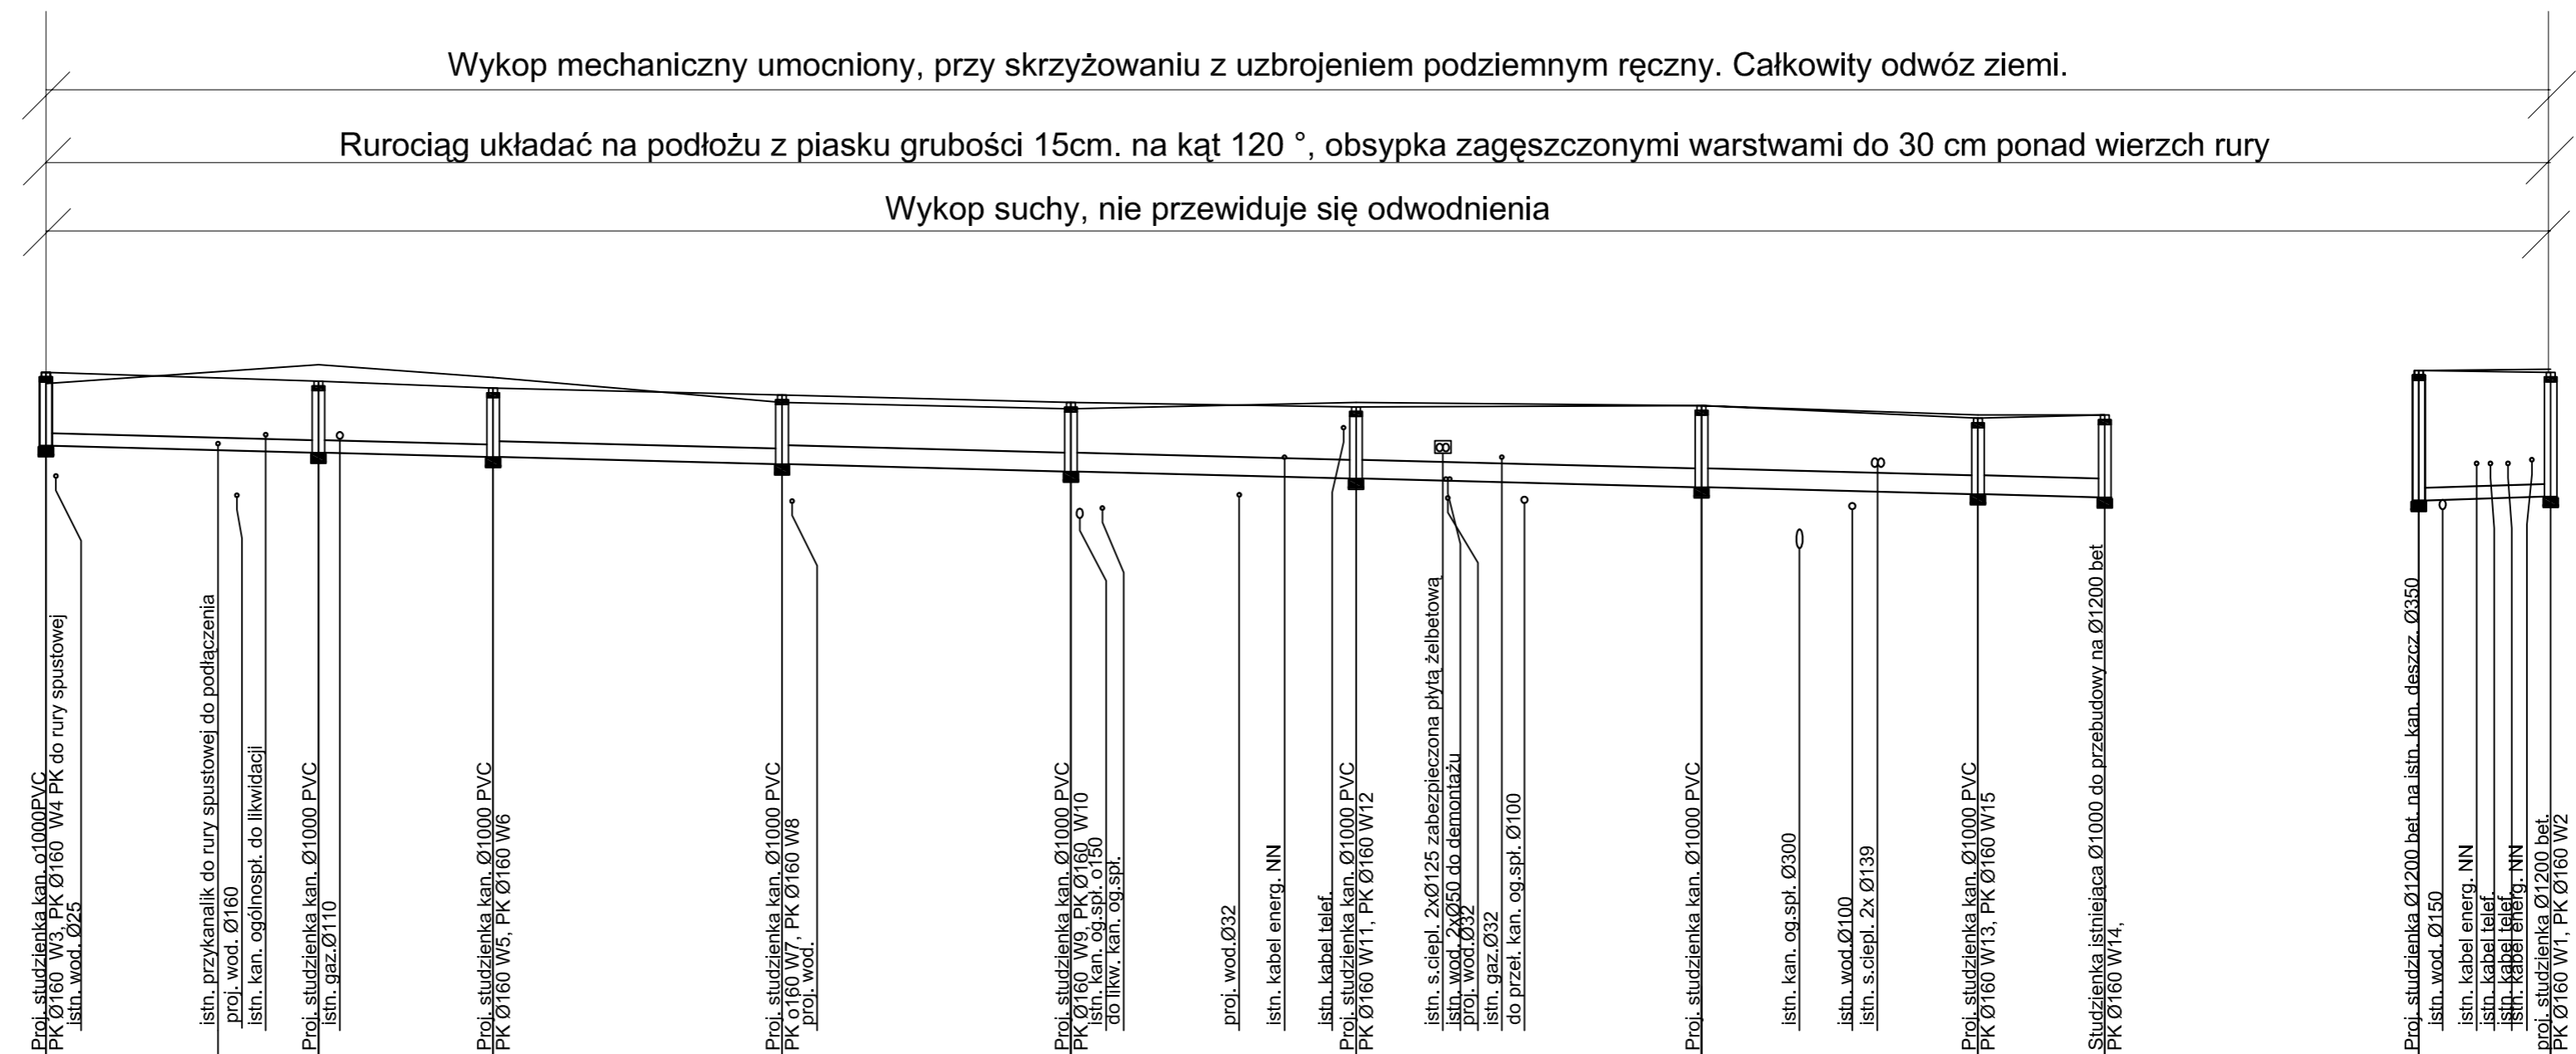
Wykop mechaniczny umocniony, przy skrzyżowaniu z uzbrojeniem podziemnym ręczny. Całkowity odwóz ziemi.

Rurociąg układać na podłożu z piasku grubości 15cm. na kąt 120 °, obsypka zagęszczonymi warstwami do 30 cm ponad wierzch rury

Wykop suchy, nie przewiduje się odwodnienia

Proj. studzienka kan. o1000PVC
PK Ø160 W3, PK Ø160 W4 PK do rury spustowej
istn. wod. Ø25

istn. przykanalik do rury spustowej do podłączenia
proj. wod. Ø160
istn. kan. ogólnospł. do likwidacji

Proj. studzienka kan. Ø1000 PVC
istn. gaz.Ø110

Proj. studzienka kan. Ø1000 PVC
PK Ø160 W5, PK Ø160 W6

Proj. studzienka kan. Ø1000 PVC
PK o160 W7, PK Ø160 W8
proj. wod.

Proj. studzienka kan. Ø1000 PVC
PK Ø160 W9, PK Ø160 W10
istn. kan. og.spł. o150
do likw. kan. og.spł.

proj. wod.Ø32

istn. kabel energ. NN

istn. kabel telef.
Proj. studzienka kan. Ø1000 PVC
PK Ø160 W11, PK Ø160 W12

istn. s.ciepl. 2xØ125 zabezpieczona płytą żelbetową
istn. wod. 2xØ50 do demontażu
proj. wod.Ø32
istn. gaz.Ø32
do przeł. kan. og.spł. Ø100

Proj. studzienka kan. Ø1000 PVC

istn. kan. og.spł. Ø300

istn. wod.Ø100
istn. s.ciepl. 2x Ø139

Proj. studzienka kan. Ø1000 PVC
PK Ø160 W13, PK Ø160 W15

Studzienka istniejąca Ø1000 do przebudowy na Ø1200 bet
PK Ø160 W14,

Proj. studzienka Ø1200 bet. na istn. kan. deszcz. Ø350
istn. wod. Ø150
istn. kabel energ. NN
istn. kabel telef.
istn. kabel energ. NN
proj. studzienka Ø1200 bet.
PK Ø160 W1, PK Ø160 W2